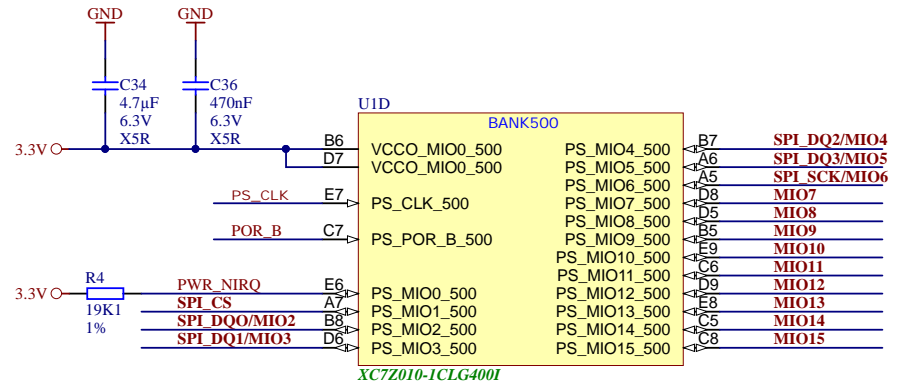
GND GND

C34 4.7µF 6.3V X5R

C36 470nF 6.3V X5R

U1D

BANK500

3.3V

B6 VCCO_MIO0_500
D7 VCCO_MIO0_500
PS_CLK E7 PS_CLK_500
POR_B C7 PS_POR_B_500

3.3V R4 19K1 1%
PWR_NIRQ E6 PS_MIO0_500
SPI_CS A7 PS_MIO1_500
SPI_DQO/MIO2 B8 PS_MIO2_500
SPI_DQ1/MIO3 D6 PS_MIO3_500

PS_MIO4_500 B7 SPI_DQ2/MIO4
PS_MIO5_500 A6 SPI_DQ3/MIO5
PS_MIO6_500 A5 SPI_SCK/MIO6
PS_MIO7_500 D8 MIO7
PS_MIO8_500 D5 MIO8
PS_MIO9_500 B5 MIO9
PS_MIO10_500 E9 MIO10
PS_MIO11_500 C6 MIO11
PS_MIO12_500 D9 MIO12
PS_MIO13_500 E8 MIO13
PS_MIO14_500 C5 MIO14
PS_MIO15_500 C8 MIO15

XC7Z010-1CLG400I